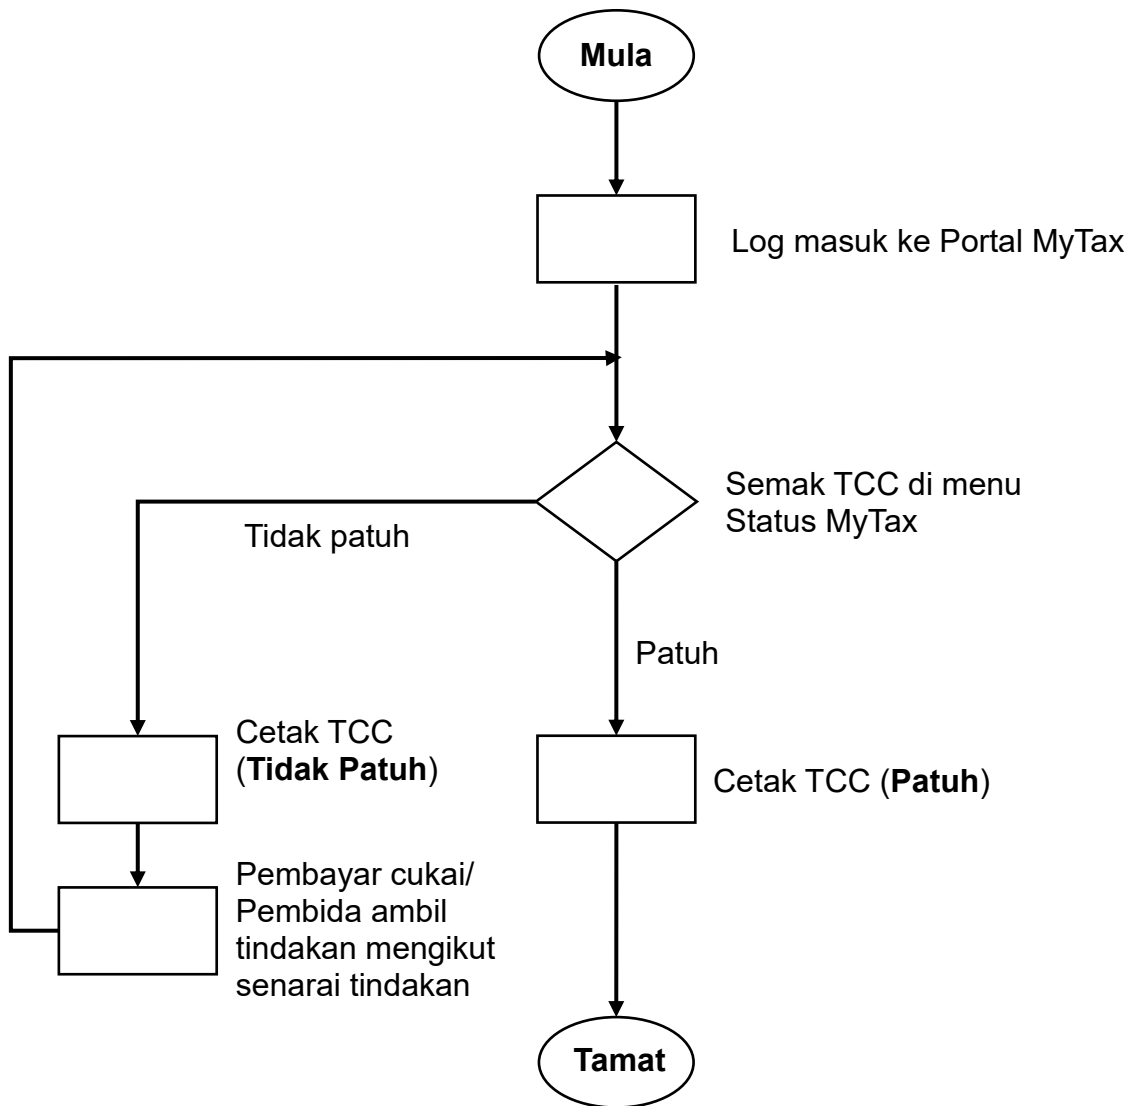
Mula

Log masuk ke Portal MyTax

Semak TCC di menu Status MyTax

Tidak patuh

Patuh

Cetak TCC (**Tidak Patuh**)

Cetak TCC (**Patuh**)

Pembayar cukai/ Pembida ambil tindakan mengikut senarai tindakan

Tamat